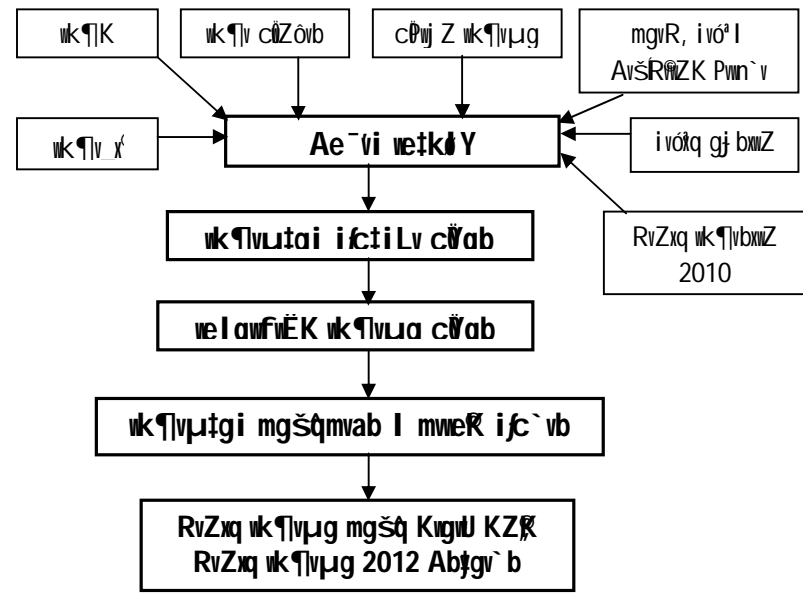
wk¶K

wk¶v cÖZôvb

cÖwj Z wk¶vµg

mgvR, ivóª I AvšÍR©vwZK Pvwn`v

wk¶v_©x

Ae¯'vi we‡kølY

ivóªxq gj bxwZ

RvZxq wk¶vbxwZ 2010

wk¶vµ‡gi i“c‡iLv cÖYqb

welqwfwËK wk¶vµg cÖYqb

wk¶vµ‡gi mgš^qmvab I mwe©K i“c`vb

RvZxq wk¶vµg mgš^q KwgwU KZ©„K RvZxq wk¶vµg 2012 Aby‡gv`b